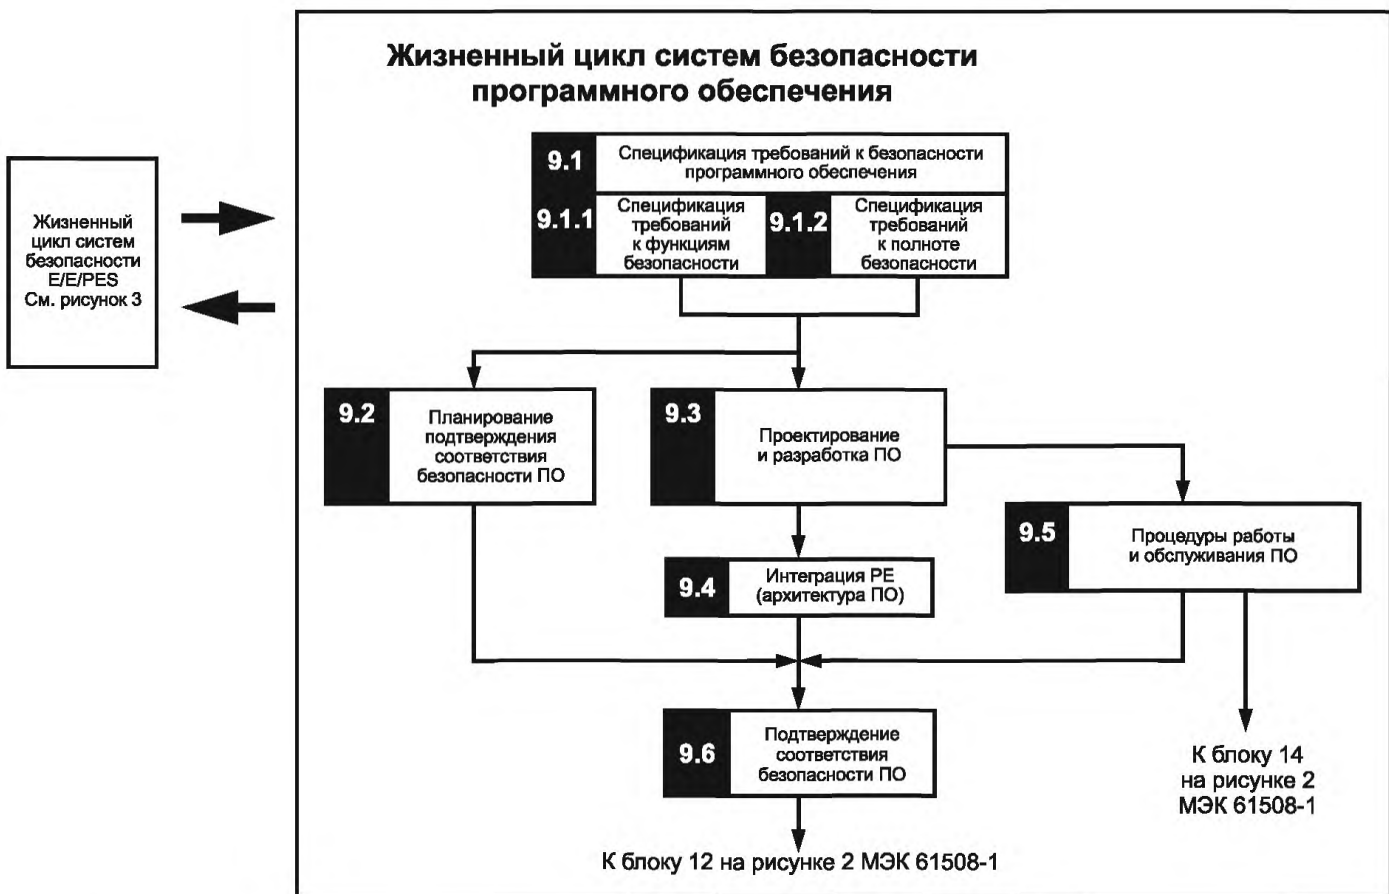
Жизненный цикл систем E/E/PES См. рисунок 3

Жизненный цикл систем безопасности программного обеспечения

9.1 Спецификация требований к безопасности программного обеспечения

9.1.1 Спецификация требований к функциям безопасности

9.1.2 Спецификация требований к полноте безопасности

9.2 Планирование подтверждения соответствия безопасности ПО

9.3 Проектирование и разработка ПО

9.5 Процедуры работы и обслуживания ПО

9.4 Интеграция PE (архитектура ПО)

9.6 Подтверждение соответствия безопасности ПО

К блоку 14 на рисунке 2 МЭК 61508-1

К блоку 12 на рисунке 2 МЭК 61508-1